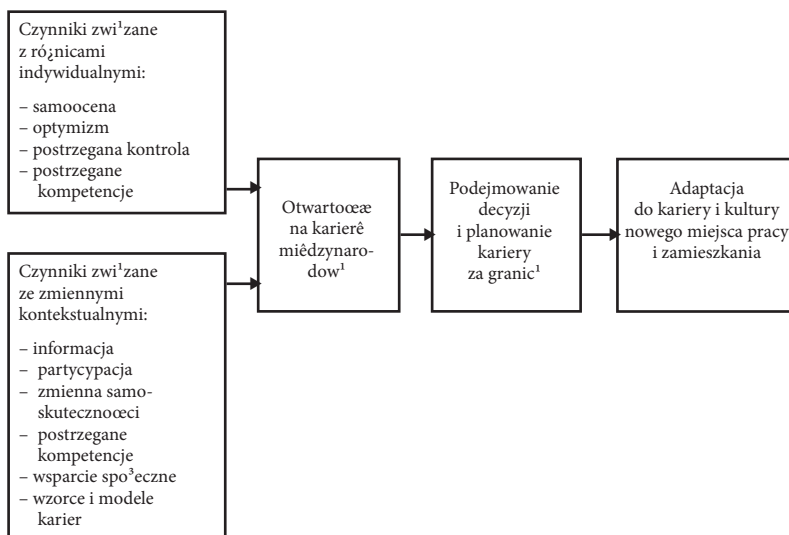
Czynniki zwi¹zane z ró¿nicami indywidualnymi:

– samoocena
– optymizm
– postrzegana kontrola
– postrzegane kompetencje

Czynniki zwi¹zane ze zmiennymi kontekstualnymi:

– informacja
– partycypacja
– zmienna samoskutecznoœci
– postrzegane kompetencje
– wsparcie spo³eczne
– wzorce i modele karier

Otwartoœæ na karierê miêdzynarodow¹

Podejmowanie decyzji i planowanie kariery za granic¹

Adaptacja do kariery i kultury nowego miejsca pracy i zamieszkania